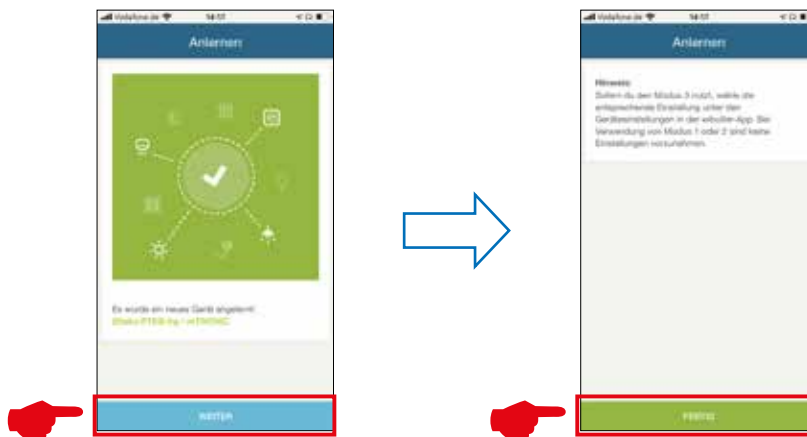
Vodafone.de 14:17

Anlernen

Es wurde ein neues Gerät angelernt:
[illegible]

WEITER

Vodafone.de 14:17

Anlernen

Hinweis:
Solltest du den Modus 3 nutzt, wähle die entsprechende Einstellung unter den Geräteeinstellungen in der smartfon-App. Bei Verwendung von Modus 1 oder 2 sind keine Einstellungen vorzunehmen.

FERTIG